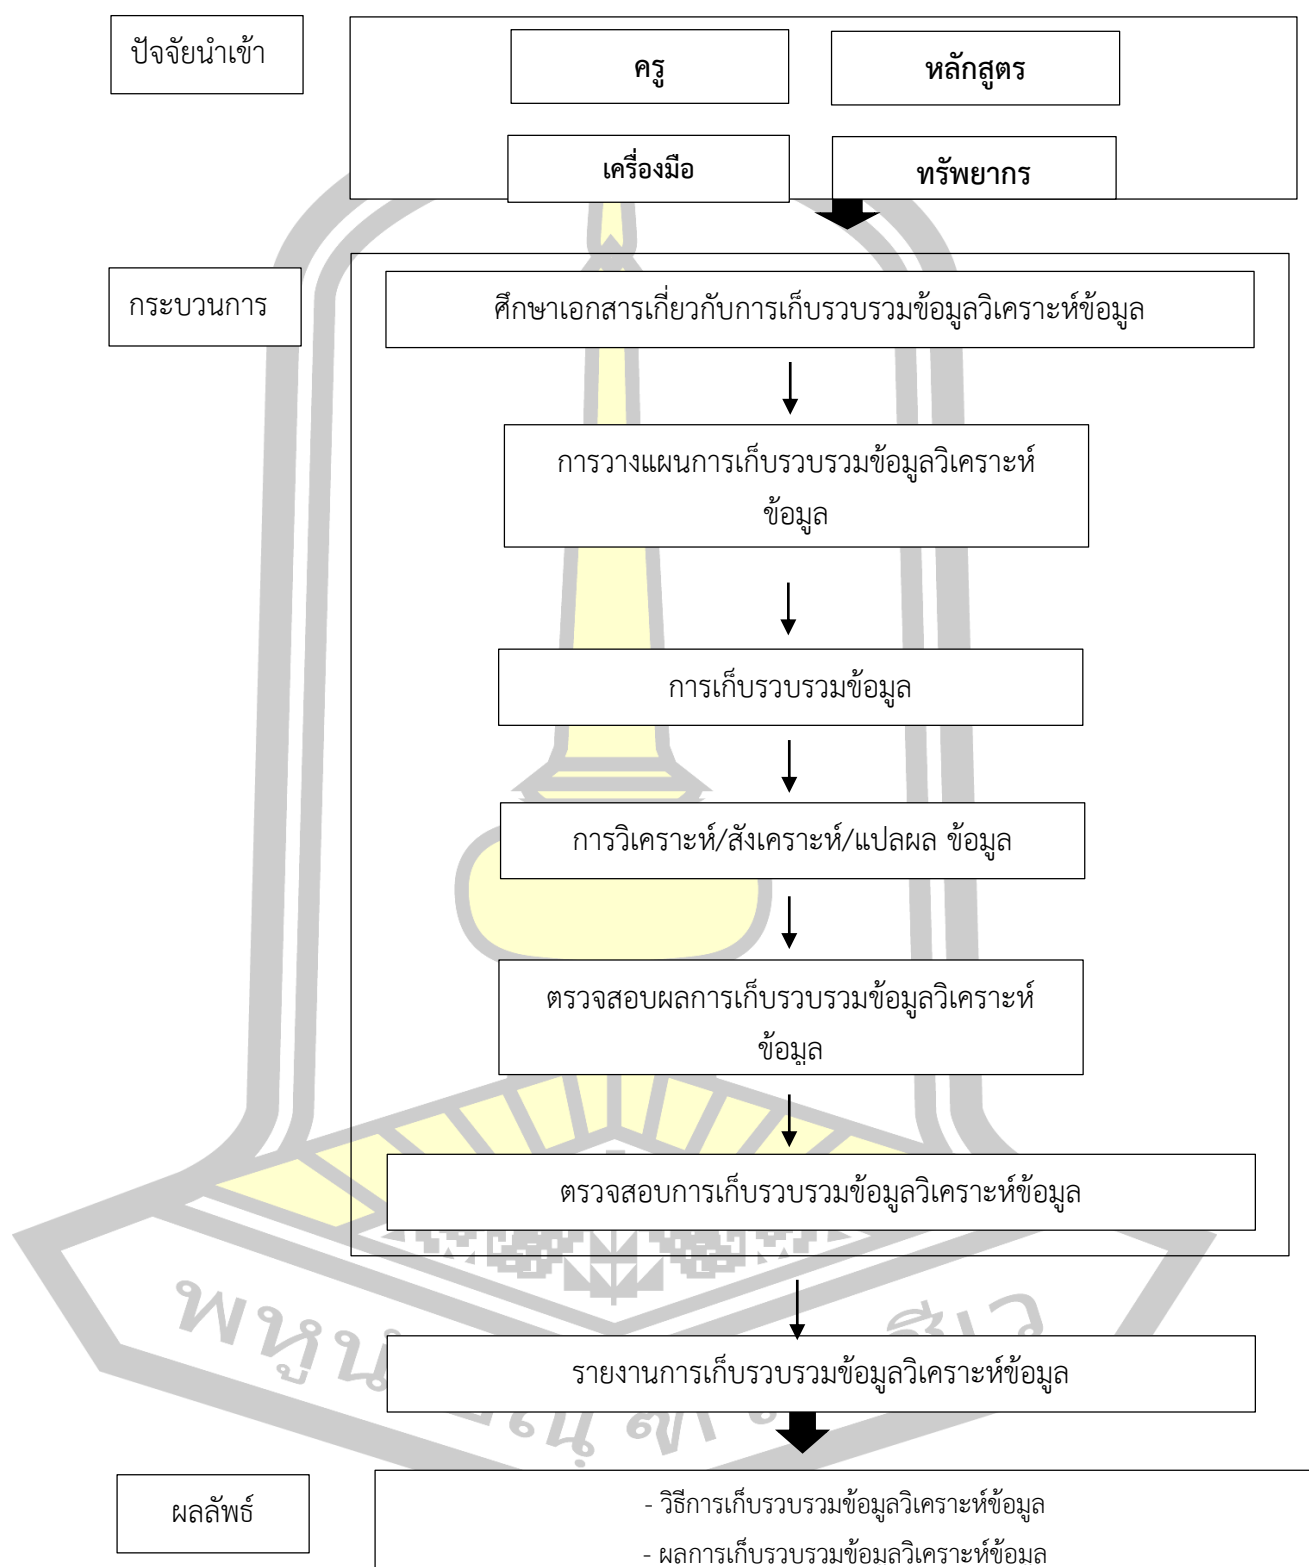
ปัจจัยนำเข้า

ครู

หลักสูตร

เครื่องมือ

ทรัพยากร

กระบวนการ

ศึกษาเอกสารเกี่ยวกับการเก็บรวบรวมข้อมูลวิเคราะห์ข้อมูล

การวางแผนการเก็บรวบรวมข้อมูลวิเคราะห์ข้อมูล

การเก็บรวบรวมข้อมูล

การวิเคราะห์/สังเคราะห์/แปลผล ข้อมูล

ตรวจสอบผลการเก็บรวบรวมข้อมูลวิเคราะห์ข้อมูล

ตรวจสอบการเก็บรวบรวมข้อมูลวิเคราะห์ข้อมูล

รายงานการเก็บรวบรวมข้อมูลวิเคราะห์ข้อมูล

ผลลัพธ์

- วิธีการเก็บรวบรวมข้อมูลวิเคราะห์ข้อมูล

- ผลการเก็บรวบรวมข้อมูลวิเคราะห์ข้อมูล